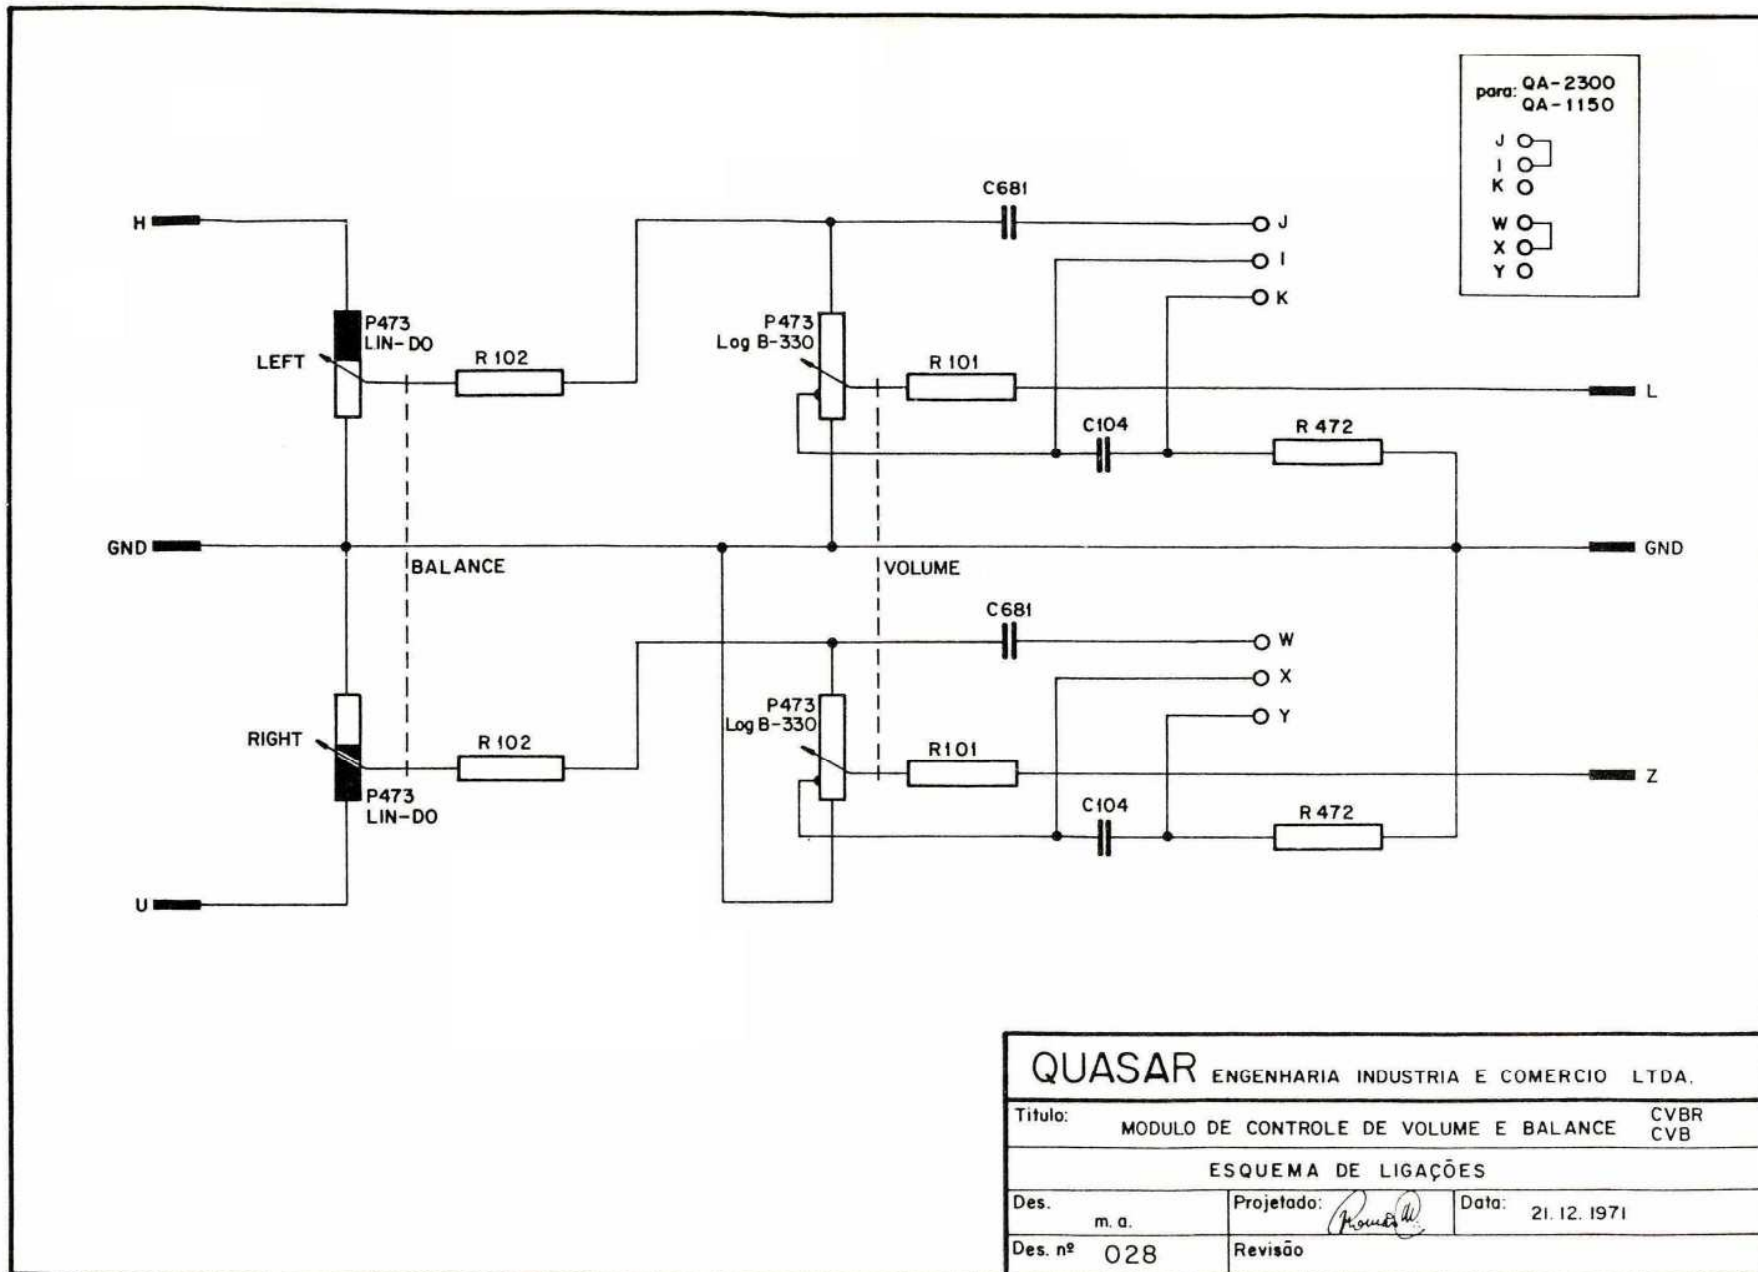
para: QA-2300
QA-1150

J
I
K

W
X
Y

H

C681

J

I

K

P473
LIN-DO

LEFT

R 102

P473
Log B-330

R 101

L

C104

R 472

GND

BALANCE

VOLUME

GND

C681

W

X

Y

P473
Log B-330

RIGHT

R 102

R101

Z

P473
LIN-DO

C104

R 472

U

QUASAR ENGENHARIA INDUSTRIA E COMERCIO LTDA.

| Titulo: | MODULO DE CONTROLE DE VOLUME E BALANCE | | CVBR CVB |
|---|---|---|---|
| | ESQUEMA DE LIGAÇÕES | | |
| Des. m. a. | Projetado: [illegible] | Data: 21. 12. 1971 | |
| Des. nº 028 | Revisão | | |